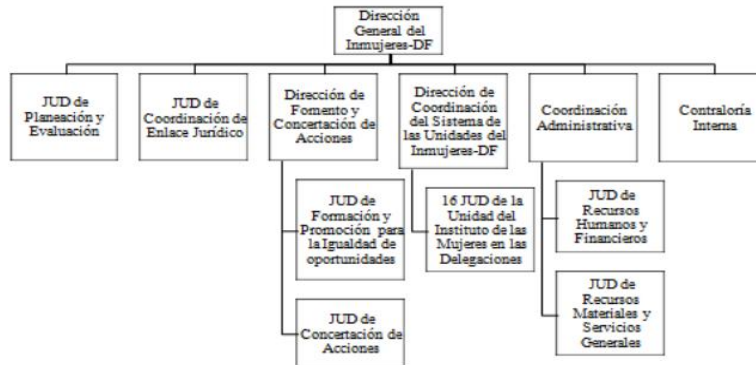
Dirección General del Inmujeres-DF

JUD de Planeación y Evaluación

JUD de Coordinación de Enlace Jurídico

Dirección de Fomento y Concertación de Acciones

JUD de Formación y Promoción para la Igualdad de oportunidades

JUD de Concertación de Acciones

Dirección de Coordinación del Sistema de las Unidades del Inmujeres-DF

16 JUD de la Unidad del Instituto de las Mujeres en las Delegaciones

Coordinación Administrativa

JUD de Recursos Humanos y Financieros

JUD de Recursos Materiales y Servicios Generales

Contraloría Interna